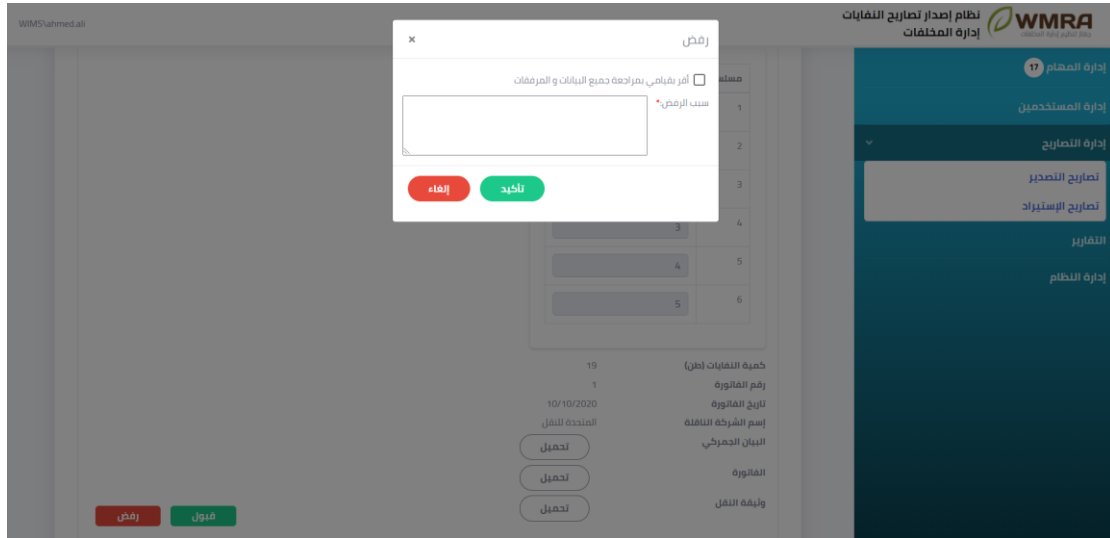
WIMS\ahmed.ali

WMRA
نظام إصدار تصاريح النفايات
إدارة المخلفات

إدارة المهام 17
إدارة المستخدمين
إدارة التصاريح
تصاريح التصدير
تصاريح الإستيراد
التقارير
إدارة النظام

رفض ×
أقر بقيامي بمراجعة جميع البيانات و المرفقات
سبب الرفض*
تأكيد
إلغاء

| مسلسل | |
|---|---|
| 1 | |
| 2 | |
| 3 | |
| 4 | 3 |
| 5 | 4 |
| 6 | 5 |

كمية النفايات (طن) 19
رقم الفاتورة 1
تاريخ الفاتورة 10/10/2020
إسم الشركة الناقلة المتحدة للنقل
البيان الجمركي تحميل
الفاتورة تحميل
وثيقة النقل تحميل

قبول
رفض